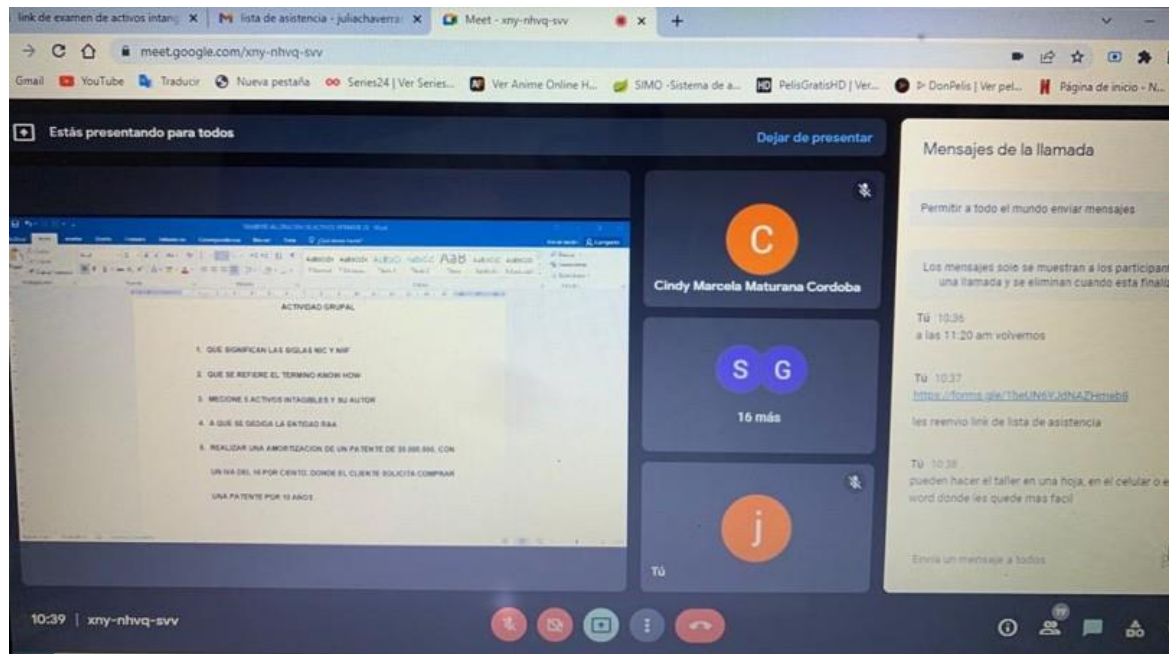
link de examen de activos intang × | lista de asistencia - juliachaverra × | Meet - xny-nhvq-svv × +

meet.google.com/xny-nhvq-svv

Gmail YouTube Traducir Nueva pestaña Series24 | Ver Series... Ver Anime Online H... SIMO -Sistema de a... PelisGratisHD | Ver... DonPelis | Ver pel... Página de inicio - N...

Estás presentando para todos

Dejar de presentar

ACTIVIDAD GRUPAL

1. QUE SIGNIFICAN LAS SIGLAS NIC Y NIIF

2. QUE SE REFIERE EL TERMINO KNOW HOW

3. MECIONE 5 ACTIVOS INTAGIBLES Y SU AUTOR

4. A QUE SE DEDICA LA ENTIDAD IASA

5. REALIZAR UNA AMORTIZACION DE UN PATENTE DE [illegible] CON UN IVA DEL 16 POR CIENTO. DONDE EL CLIENTE SOLICITA COMPRAR UNA PATENTE POR 10 AÑOS

C

Cindy Marcela Maturana Cordoba

S G

16 más

j

Tú

Mensajes de la llamada

Permitir a todo el mundo enviar mensajes

Los mensajes solo se muestran a los participan una llamada y se eliminan cuando esta finalo

Tú 10:36
a las 11:20 am volvemos

Tú 10:37
https://forms.gle/TbeUN6YJdNAZHmeb8
les reenvio link de lista de asistencia

Tú 10:38
pueden hacer el taller en una hoja, en el celular o e word donde les quede mas facil

Envía un mensaje a todos

10:39 | xny-nhvq-svv

19